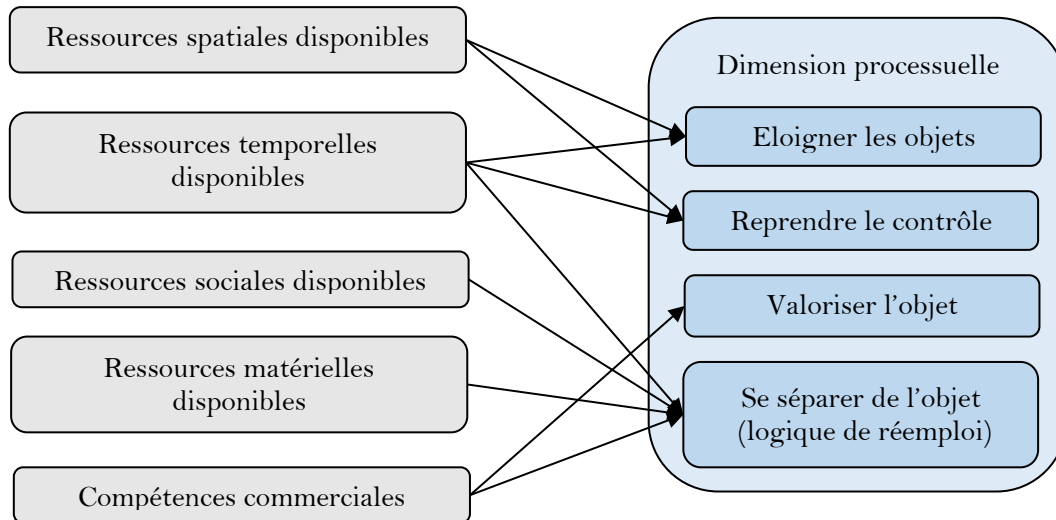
Ressources spatiales disponibles

Ressources temporelles disponibles

Ressources sociales disponibles

Ressources matérielles disponibles

Compétences commerciales

Dimension processuelle

Eloigner les objets

Reprendre le contrôle

Valoriser l’objet

Se séparer de l’objet (logique de réemploi)